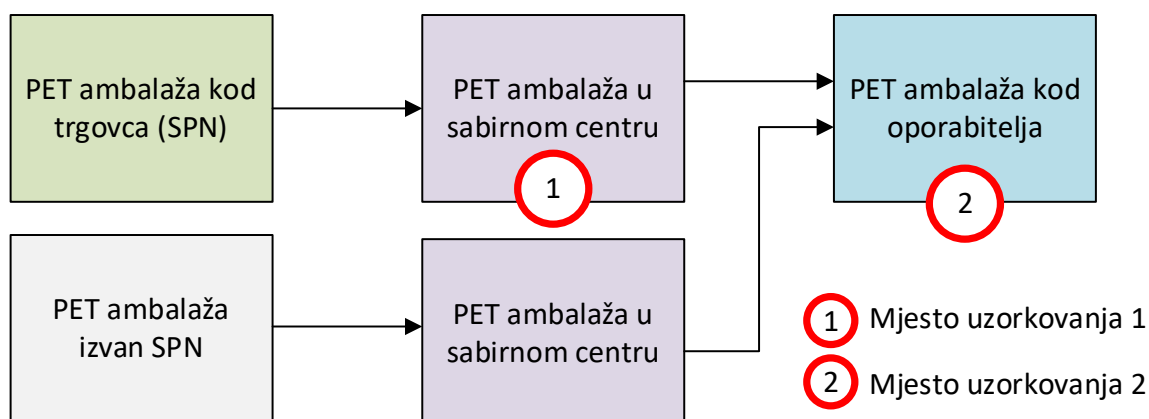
PET ambalaža kod trgovca (SPN)

PET ambalaža u sabirnom centru

1

PET ambalaža kod oporabitelja

2

PET ambalaža izvan SPN

PET ambalaža u sabirnom centru

1 Mjesto uzorkovanja 1

2 Mjesto uzorkovanja 2